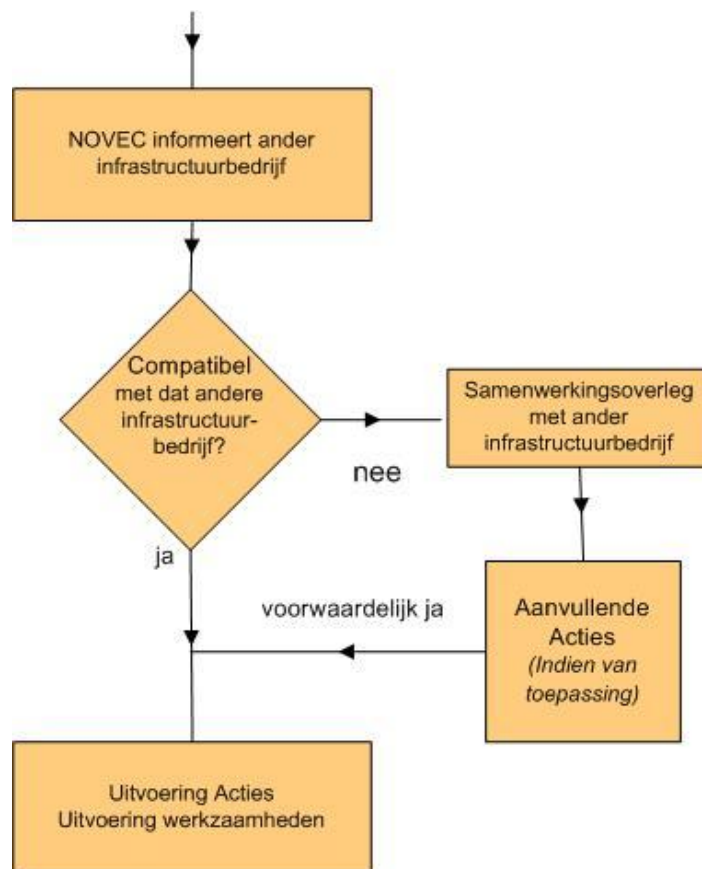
NOVEC informeert ander infrastructuurbedrijf

Compatibel met dat andere infrastructuur-bedrijf?

Samenwerkingsoverleg met ander infrastructuurbedrijf

nee

ja

voorwaardelijk ja

Aanvullende Acties
*(Indien van toepassing)*

Uitvoering Acties
Uitvoering werkzaamheden